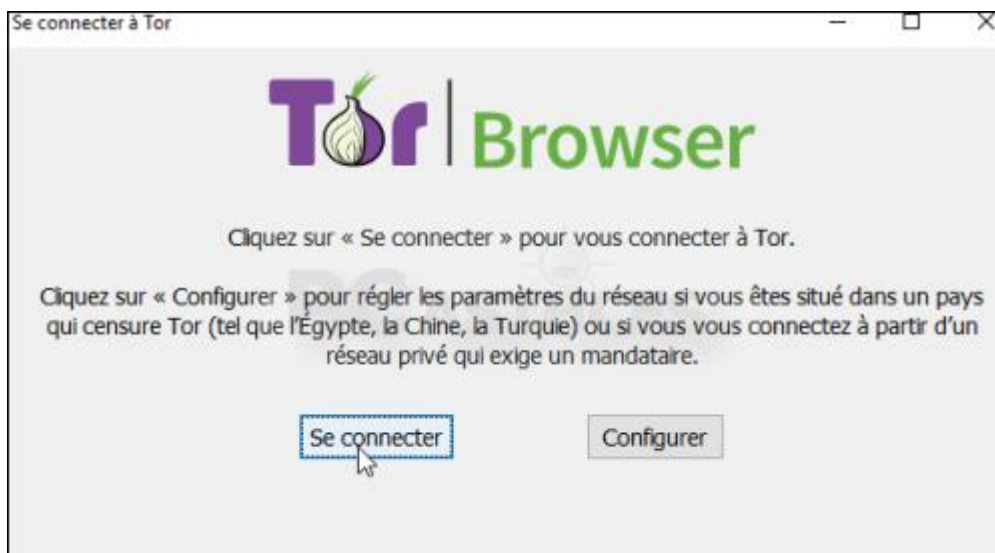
Se connecter à Tor

Tor | Browser

Cliquez sur « Se connecter » pour vous connecter à Tor.

Cliquez sur « Configurer » pour régler les paramètres du réseau si vous êtes situé dans un pays qui censure Tor (tel que l'Égypte, la Chine, la Turquie) ou si vous vous connectez à partir d'un réseau privé qui exige un mandataire.

Se connecter

Configurer